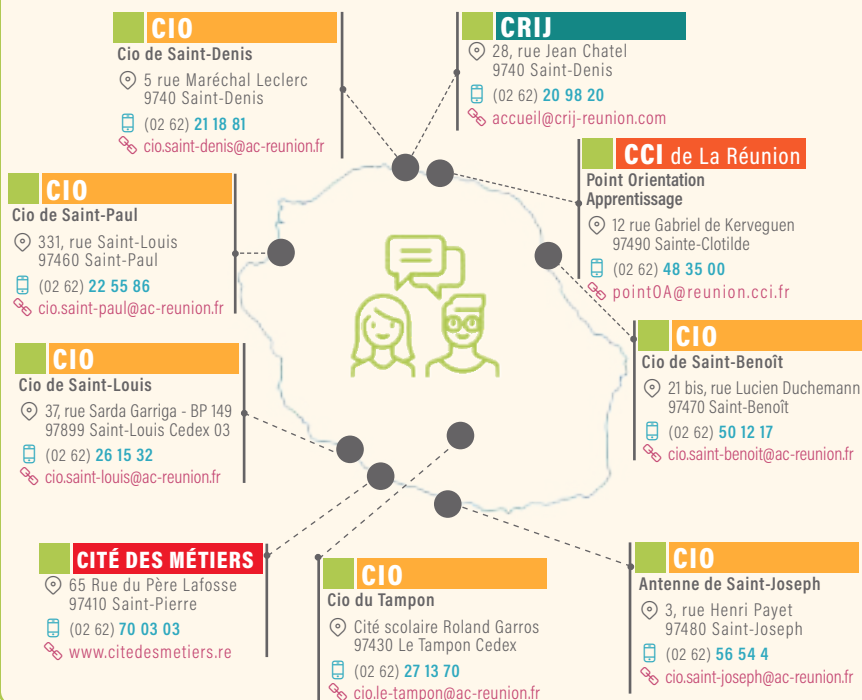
CIO
Cio de Saint-Denis
5 rue Maréchal Leclerc
9740 Saint-Denis
(02 62) 21 18 81
cio.saint-denis@ac-reunion.fr

CRIJ
28, rue Jean Chatel
9740 Saint-Denis
(02 62) 20 98 20
accueil@crij-reunion.com

CIO
Cio de Saint-Paul
331, rue Saint-Louis
97460 Saint-Paul
(02 62) 22 55 86
cio.saint-paul@ac-reunion.fr

CCI de La Réunion
Point Orientation Apprentissage
12 rue Gabriel de Kerveguen
97490 Sainte-Clotilde
(02 62) 48 35 00
pointOA@reunion.cci.fr

CIO
Cio de Saint-Louis
37, rue Sarda Garriga - BP 149
97899 Saint-Louis Cedex 03
(02 62) 26 15 32
cio.saint-louis@ac-reunion.fr

CIO
Cio de Saint-Benoît
21 bis, rue Lucien Duchemann
97470 Saint-Benoît
(02 62) 50 12 17
cio.saint-benoit@ac-reunion.fr

CITÉ DES MÉTIERS
65 Rue du Père Lafosse
97410 Saint-Pierre
(02 62) 70 03 03
www.citedesmetiers.re

CIO
Cio du Tampon
Cité scolaire Roland Garros
97430 Le Tampon Cedex
(02 62) 27 13 70
cio.le-tampon@ac-reunion.fr

CIO
Antenne de Saint-Joseph
3, rue Henri Payet
97480 Saint-Joseph
(02 62) 56 54 4
cio.saint-joseph@ac-reunion.fr